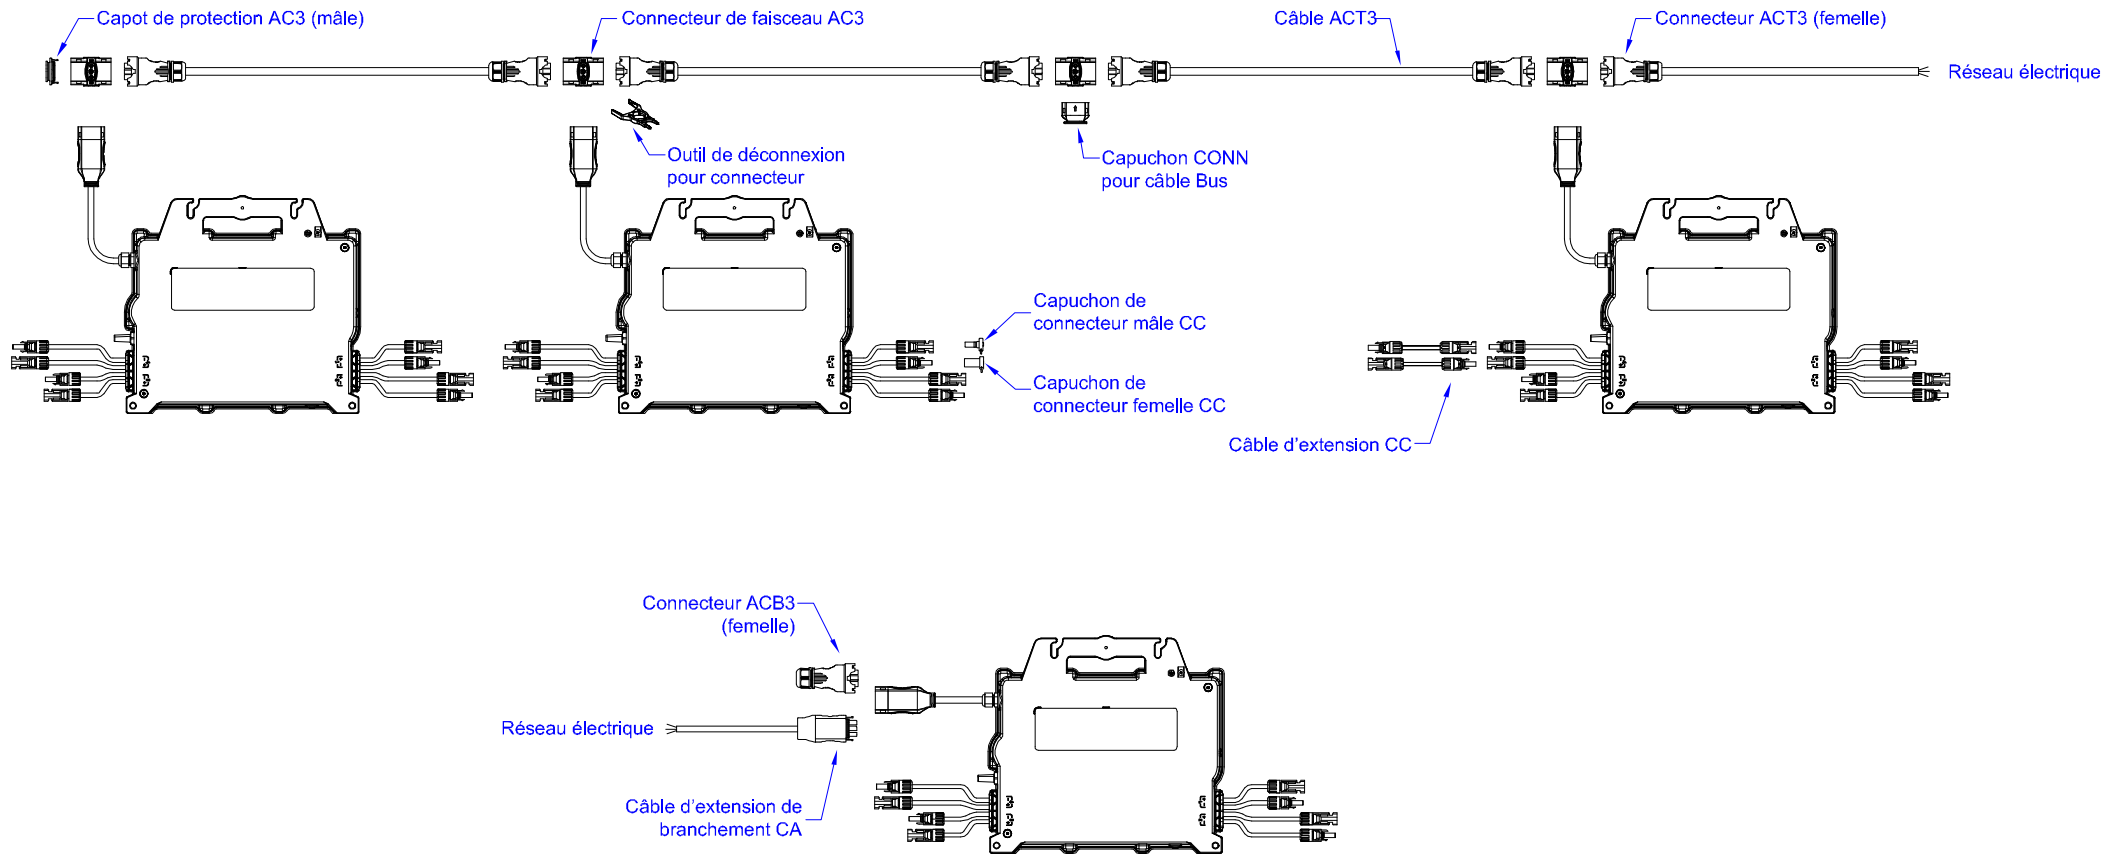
Capot de protection AC3 (mâle)

Connecteur de faisceau AC3

Câble ACT3

Connecteur ACT3 (femelle)

Réseau électrique

Outil de déconnexion pour connecteur

Capuchon CONN pour câble Bus

Capuchon de connecteur mâle CC

Capuchon de connecteur femelle CC

Câble d'extension CC

Connecteur ACB3 (femelle)

Réseau électrique

Câble d'extension de branchement CA